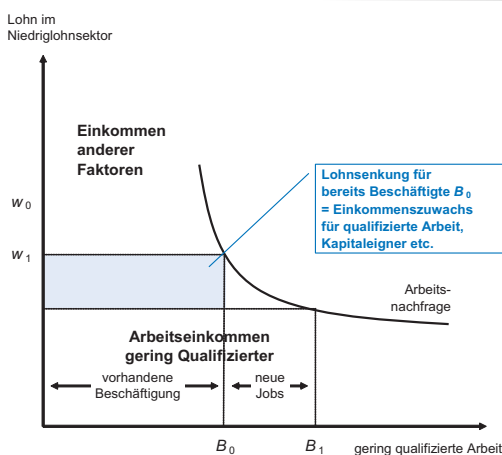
Lohn im Niedriglohnsektor

Einkommen anderer Faktoren

$w_0$

$w_1$

Lohnsenkung für bereits Beschäftigte $B_0$ = Einkommenszuwachs für qualifizierte Arbeit, Kapitaleigner etc.

Arbeitsnachfrage

Arbeitseinkommen gering Qualifizierter

vorhandene Beschäftigung

neue Jobs

$B_0$

$B_1$

gering qualifizierte Arbeit